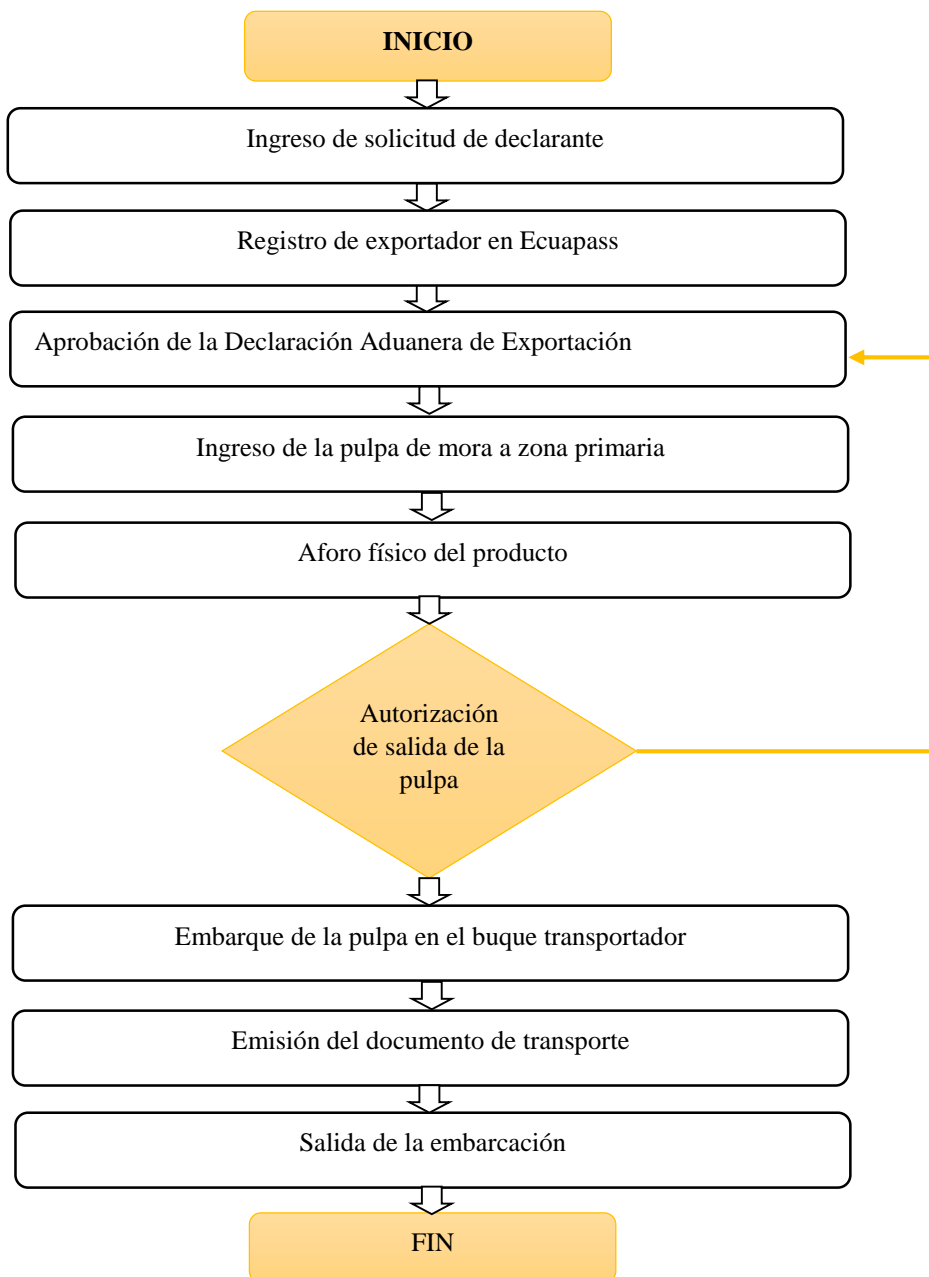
INICIO

Ingreso de solicitud de declarante

Registro de exportador en Ecuapass

Aprobación de la Declaración Aduanera de Exportación

Ingreso de la pulpa de mora a zona primaria

Aforo físico del producto

Autorización de salida de la pulpa

Embarque de la pulpa en el buque transportador

Emisión del documento de transporte

Salida de la embarcación

FIN